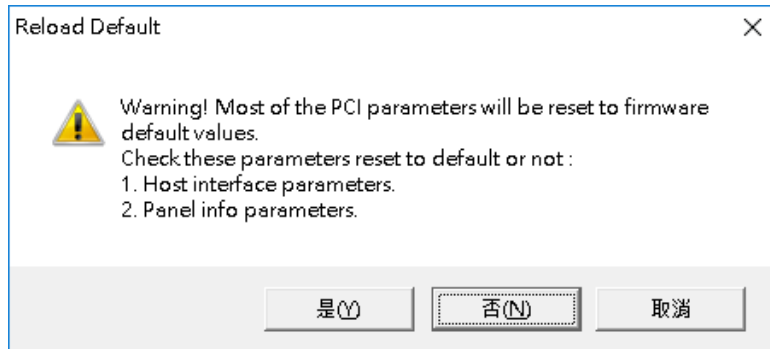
Reload Default

×

Warning! Most of the PCI parameters will be reset to firmware default values.
Check these parameters reset to default or not :
1. Host interface parameters.
2. Panel info parameters.

是(Y) 否(N) 取消